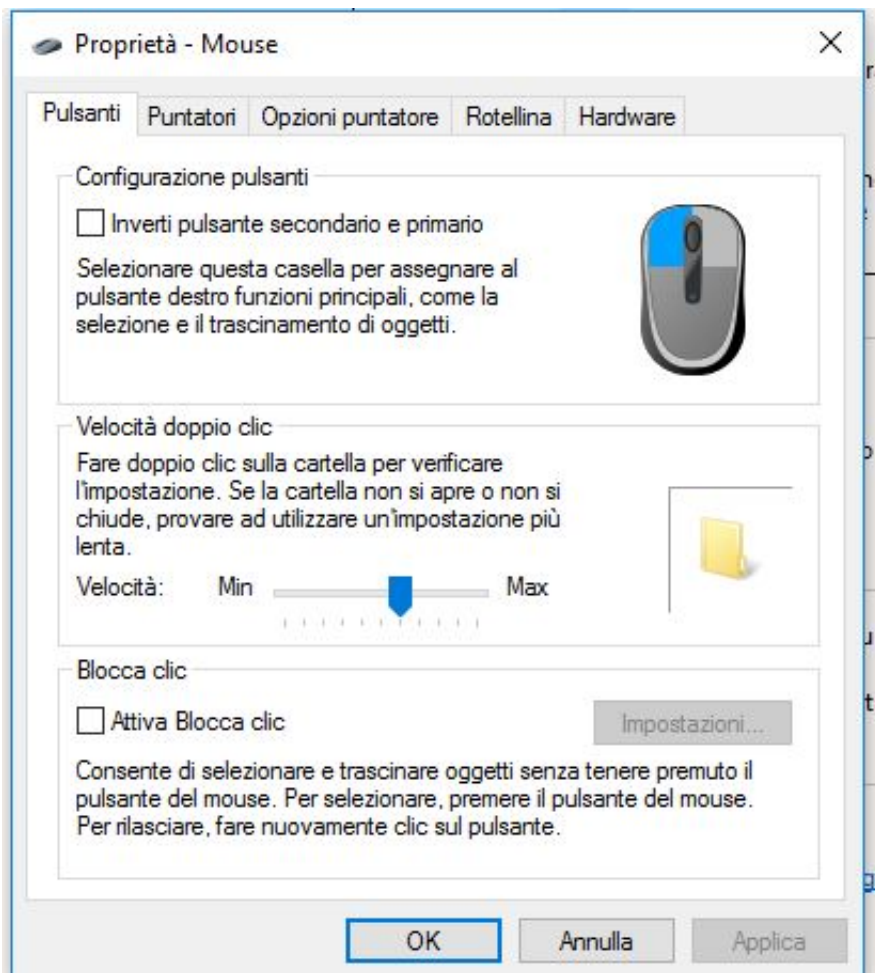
Proprietà - Mouse

Pulsanti | Puntatori | Opzioni puntatore | Rotellina | Hardware

Configurazione pulsanti

Inverti pulsante secondario e primario

Selezionare questa casella per assegnare al pulsante destro funzioni principali, come la selezione e il trascinamento di oggetti.

Velocità doppio clic

Fare doppio clic sulla cartella per verificare l'impostazione. Se la cartella non si apre o non si chiude, provare ad utilizzare un'impostazione più lenta.

Velocità: Min Max

Blocca clic

Attiva Blocca clic

Impostazioni...

Consente di selezionare e trascinare oggetti senza tenere premuto il pulsante del mouse. Per selezionare, premere il pulsante del mouse. Per rilasciare, fare nuovamente clic sul pulsante.

OK | Annulla | Applica